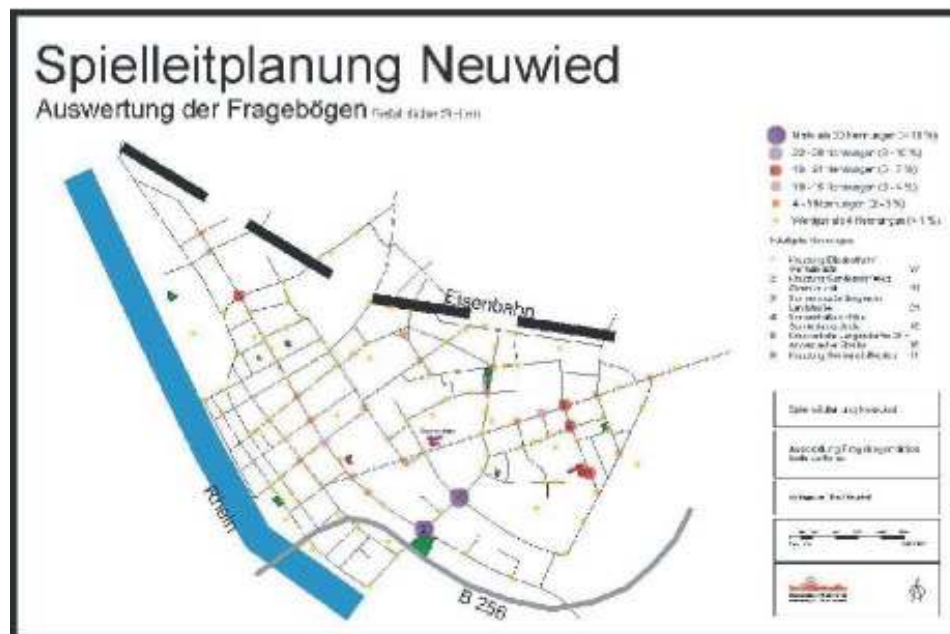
Spielleitplanung Neuwied

Auswertung der Fragebögen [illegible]

Mehr als 33 Nennungen (> 10 %)
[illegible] Nennungen ([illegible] %)
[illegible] Nennungen ([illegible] %)
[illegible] Nennungen ([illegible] %)
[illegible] Nennungen ([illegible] %)
Weniger als 4 Nennungen (< 1 %)

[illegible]

Eisenbahn

Rhein

B 256

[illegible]

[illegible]

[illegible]